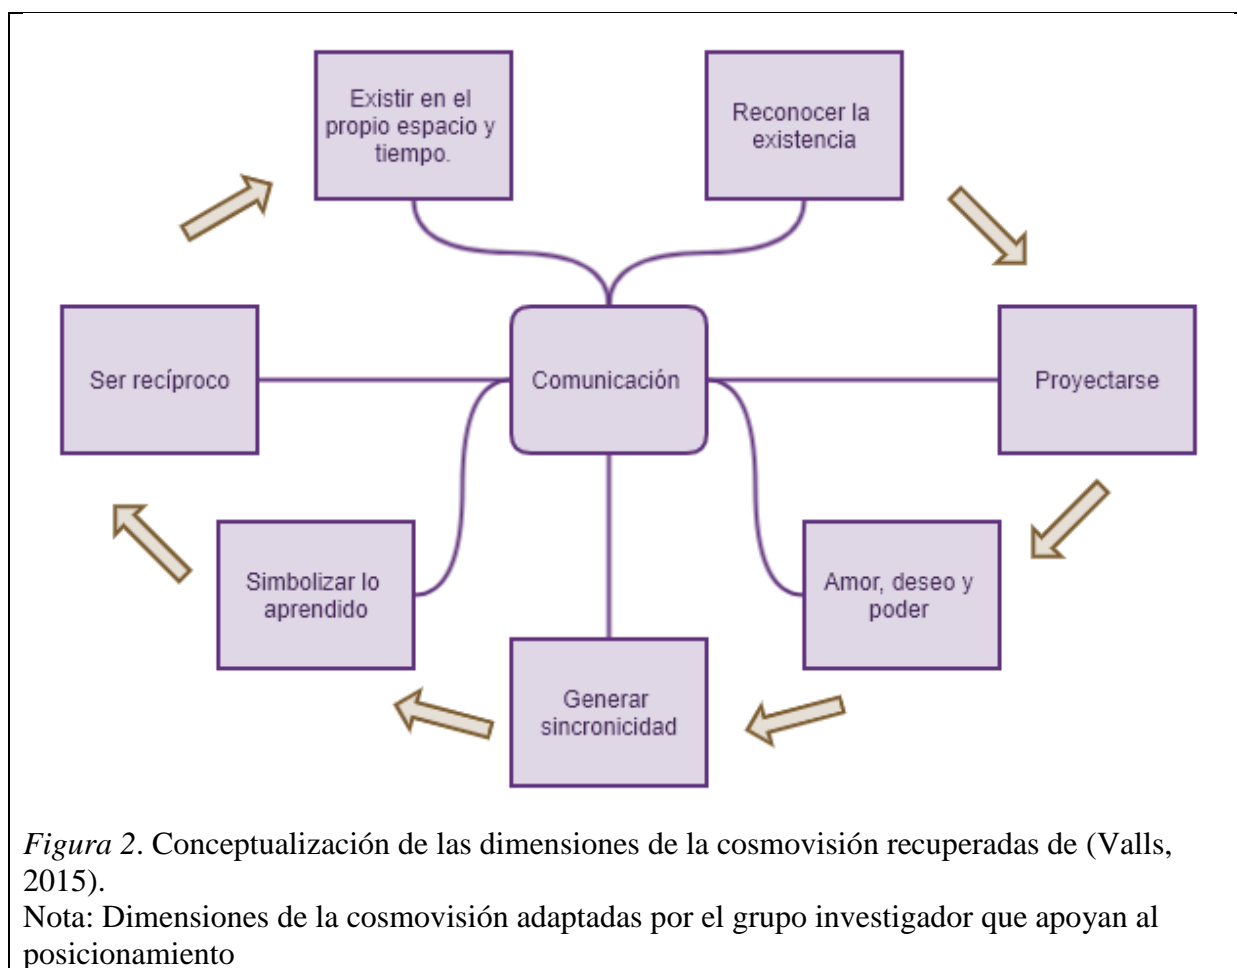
Existir en el propio espacio y tiempo.

Reconocer la existencia

Ser recíproco

Comunicación

Proyectarse

Simbolizar lo aprendido

Amor, deseo y poder

Generar sincronicidad

*Figura 2*. Conceptualización de las dimensiones de la cosmovisión recuperadas de (Valls, 2015).
Nota: Dimensiones de la cosmovisión adaptadas por el grupo investigador que apoyan al posicionamiento